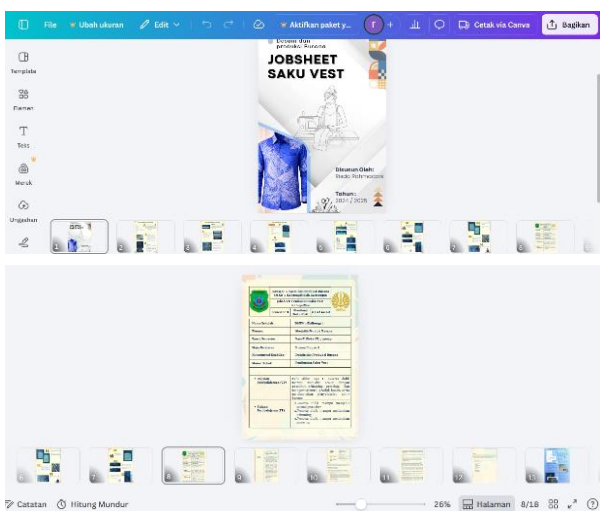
File Ubah ukuran Edit Aktifkan paket y... f + Cetak via Canva Bagikan

Template
Elemen
Teks
Merek
Unggahan

Desain dan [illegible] Busana
JOBSHEET SAKU VEST

Disusun Oleh:
Radia Rahmawati

Tahun:
2024 / 2025

1 2 3 4 5 6 7 8

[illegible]

6 7 8 9 10 11 12 13

Catatan Hitung Mundur 26% Halaman 8/18